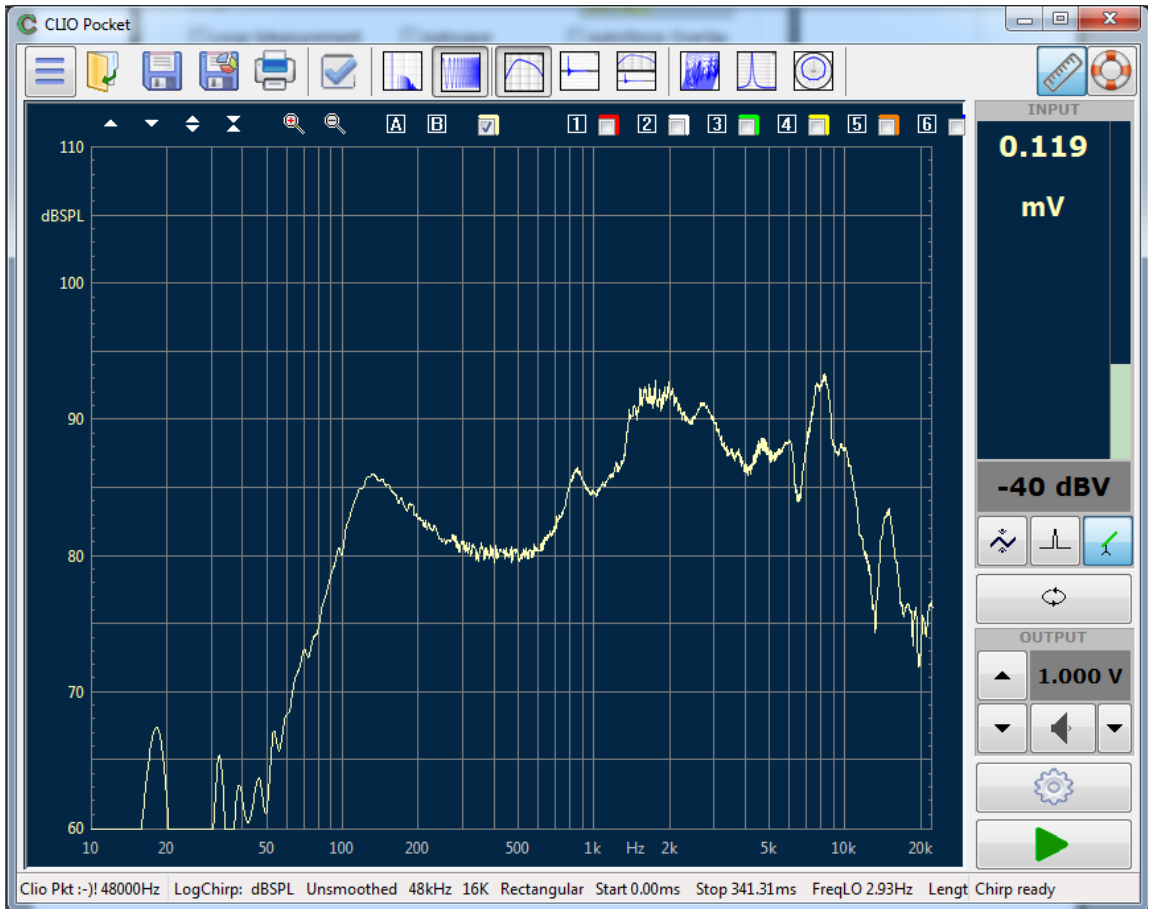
CLIO Pocket

A B 1 2 3 4 5 6

110
dBSPL
100
90
80
70
60

10 20 50 100 200 500 1k Hz 2k 5k 10k 20k

INPUT
0.119
mV
-40 dBV

OUTPUT
1.000 V

Clio Pkt :-)! 48000Hz LogChirp: dBSPL Unsmoothed 48kHz 16K Rectangular Start 0.00ms Stop 341.31ms FreqLO 2.93Hz Lengt Chirp ready